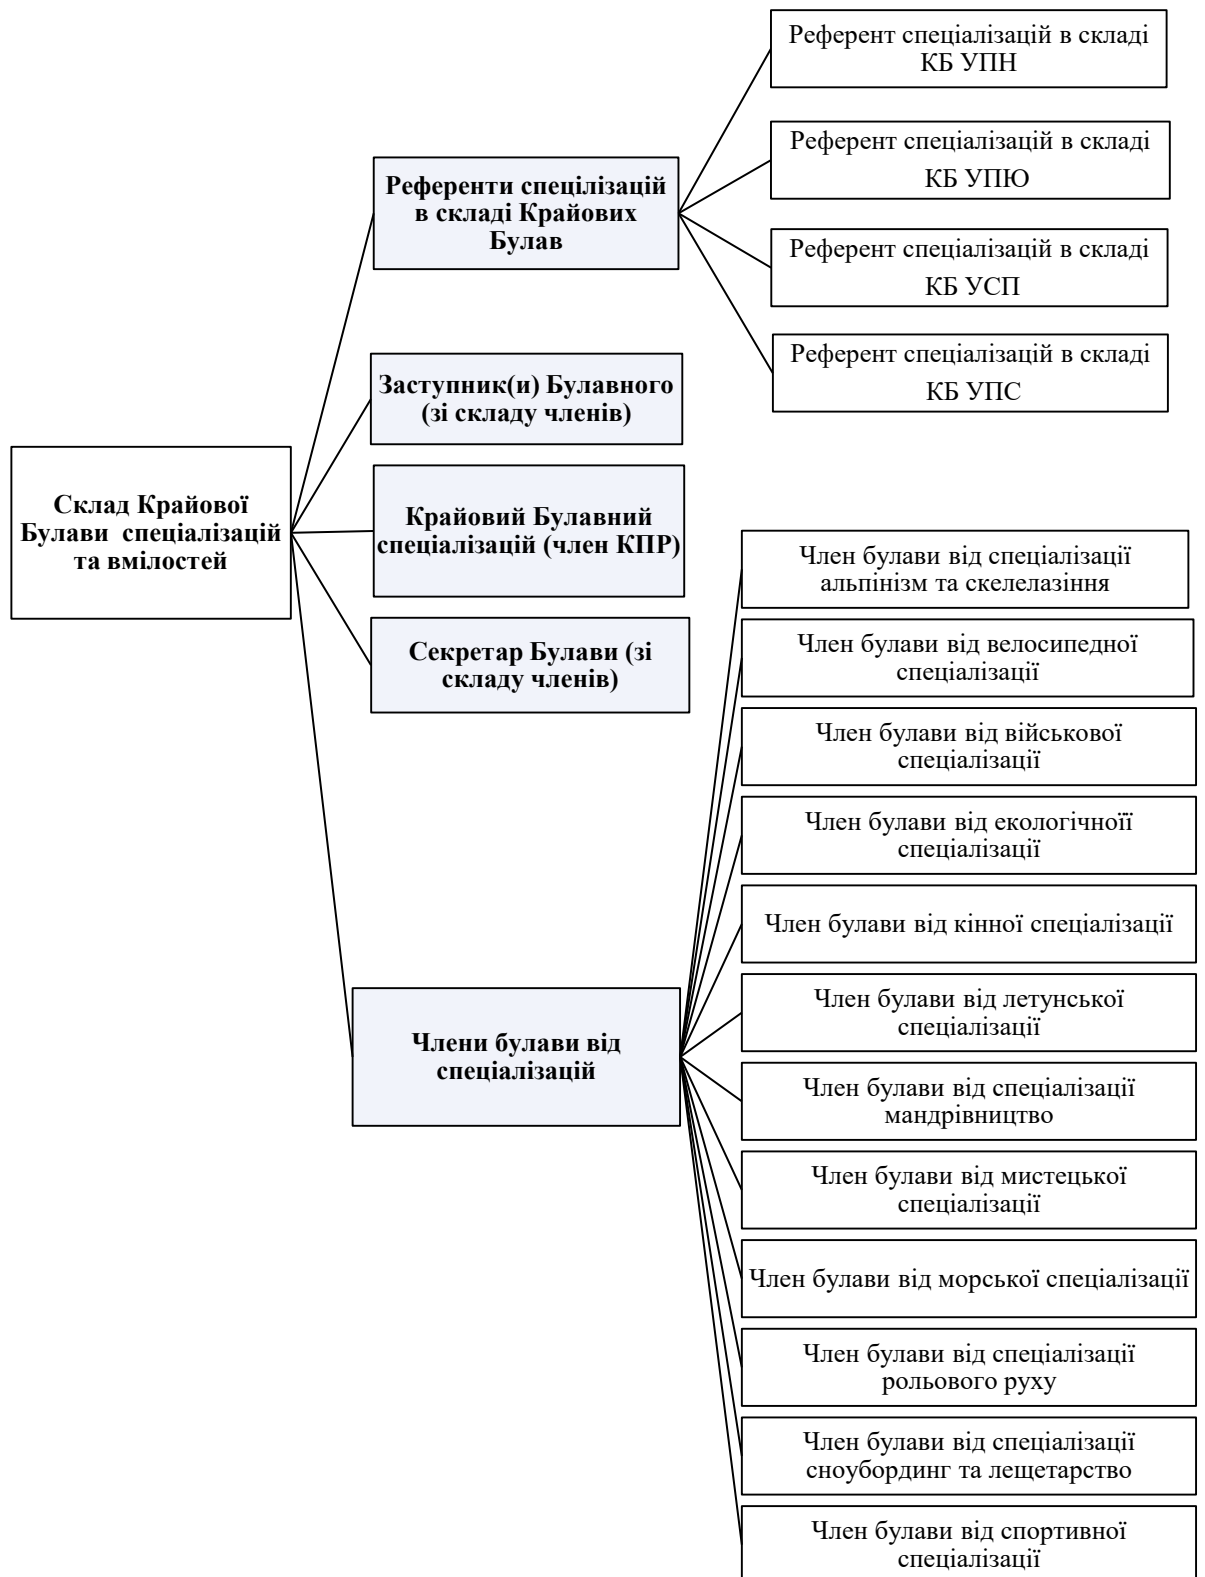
Склад Крайової Булави спеціалізацій та вмілостей

Референти спецілізацій в складі Крайових Булав

Референт спеціалізацій в складі КБ УПН

Референт спеціалізацій в складі КБ УПЮ

Референт спеціалізацій в складі КБ УСП

Референт спеціалізацій в складі КБ УПС

Заступник(и) Булавного (зі складу членів)

Крайовий Булавний спеціалізацій (член КПР)

Секретар Булави (зі складу членів)

Члени булави від спеціалізацій

Член булави від спеціалізації альпінізм та скелелазіння

Член булави від велосипедної спеціалізації

Член булави від військової спеціалізації

Член булави від екологічної спеціалізації

Член булави від кінної спеціалізації

Член булави від летунської спеціалізації

Член булави від спеціалізації мандрівництво

Член булави від мистецької спеціалізації

Член булави від морської спеціалізації

Член булави від спеціалізації рольового руху

Член булави від спеціалізації сноубординг та лещетарство

Член булави від спортивної спеціалізації